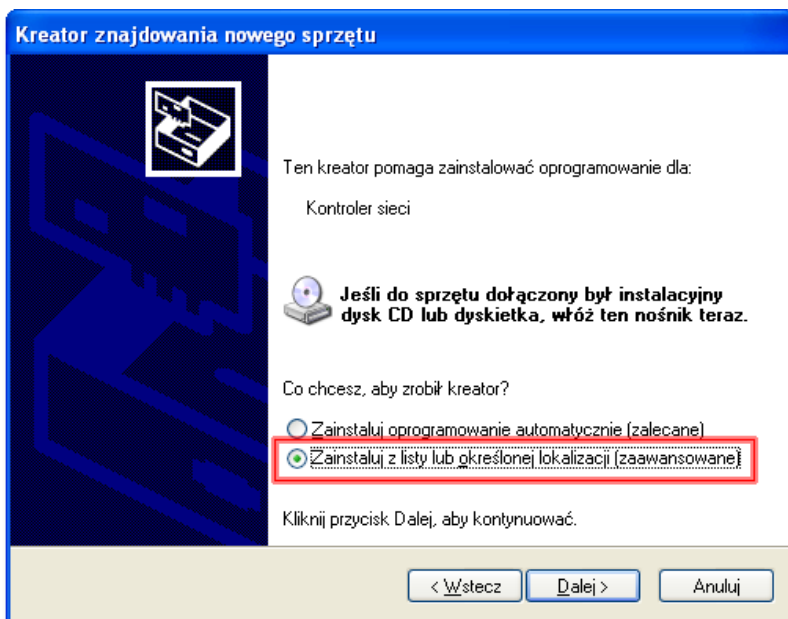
Kreator znajdowania nowego sprzętu

Ten kreator pomaga zainstalować oprogramowanie dla:

Kontroler sieci

Jeśli do sprzętu dołączony był instalacyjny dysk CD lub dyskietka, włóż ten nośnik teraz.

Co chcesz, aby zrobił kreator?

Zainstaluj oprogramowanie automatycznie (zalecane)

Zainstaluj z listy lub określonej lokalizacji (zaawansowane)

Kliknij przycisk Dalej, aby kontynuować.

< Wstecz
Dalej >
Anuluj